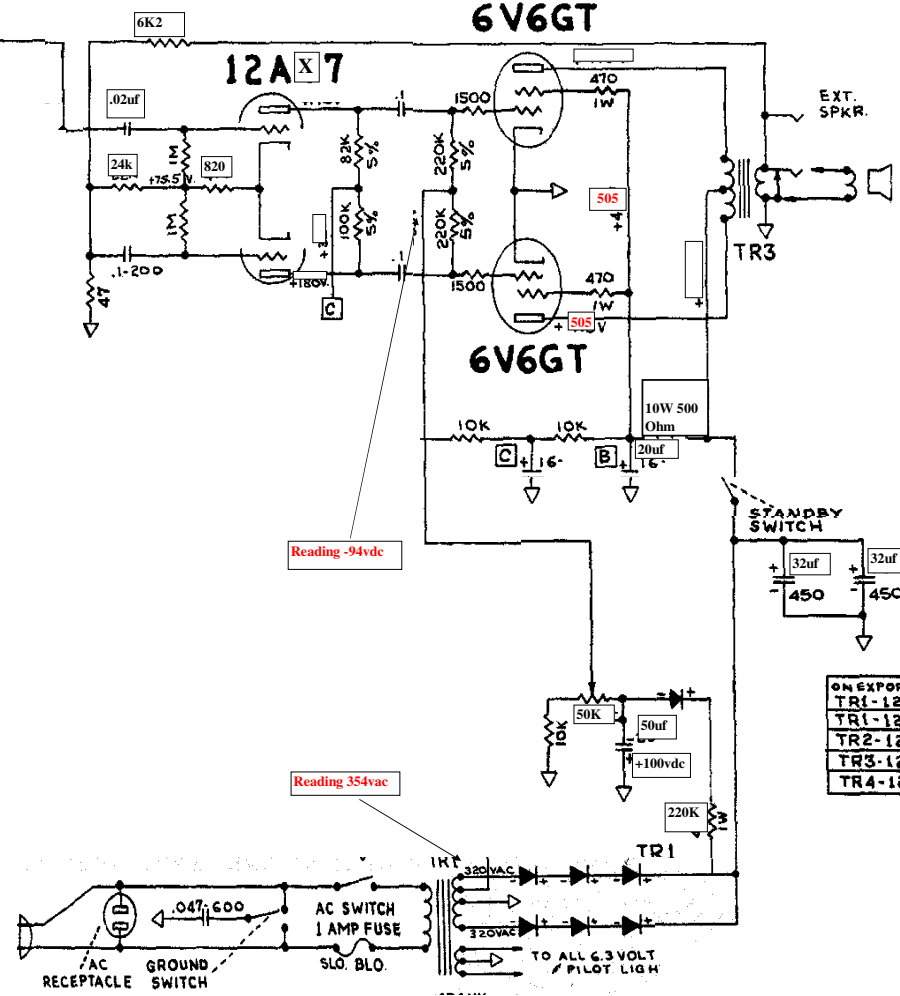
6K2

6V6GT

12A X 7

.02uf

.1

1500

470
1W

EXT.
SPKR.

24k

1M

+75.5V.

820

82K
5%

220K
5%

505
+4

100K
5%

220K
5%

TR3

1M

.1

.1-200

47

+180V.

C

1500

470
1W

+ 505 V

6V6GT

10W 500
Ohm

10K

10K

C 16

B 16

20uf

STANDBY
SWITCH

Reading -94vdc

32uf
450

32uf
450

ON EXPOR
TR1-12
TR1-12
TR2-12
TR3-12
TR4-1

50K

10K

50uf

+100vdc

Reading 354vac

220K

3

TR1

1RT

320VAC

320VAC

AC SWITCH
1 AMP FUSE
SLO. BLO.

.047-600

AC
RECEPTACLE

GROUND
SWITCH

TO ALL 6.3 VOLT
PILOT LIGH